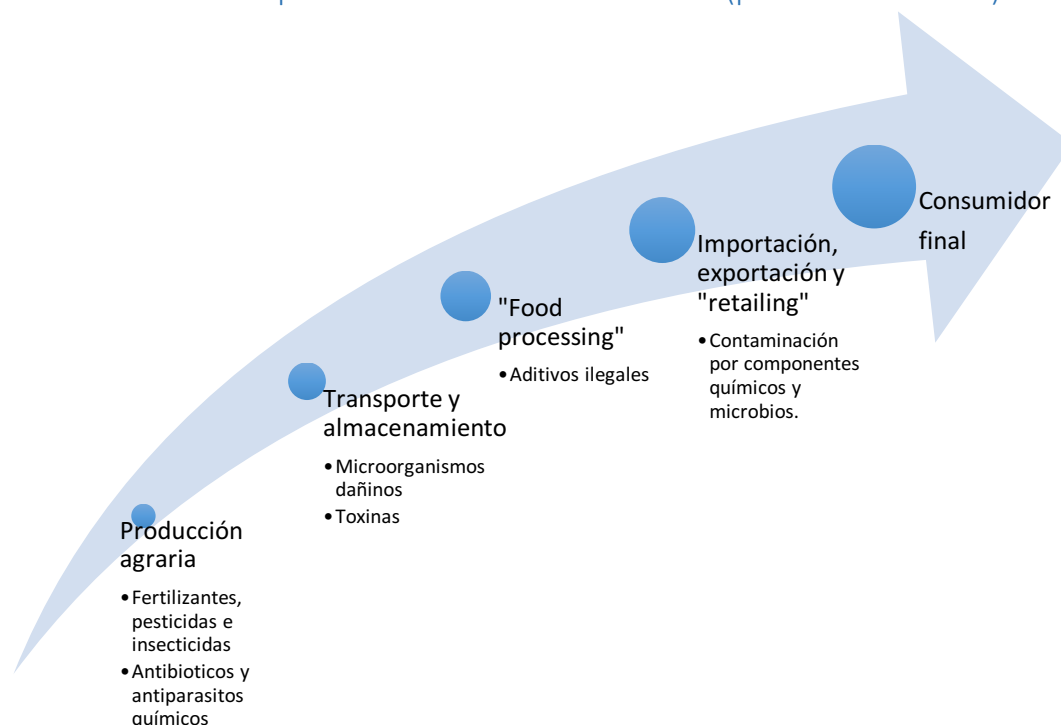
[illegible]

Producción agraria

- Fertilizantes, pesticidas e insecticidas
- Antibioticos y antiparasitos químicos

Transporte y almacenamiento

- Microorganismos dañinos
- Toxinas

"Food processing"

- Aditivos ilegales

Importación, exportación y "retailing"

- Contaminación por componentes químicos y microbios.

Consumidor final